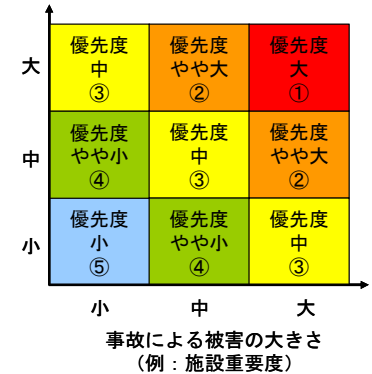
| | | | |
|---|---|---|---|
| 大 | 優先度 中 ③ | 優先度 やや大 ② | 優先度 大 ① |
| 中 | 優先度 やや小 ④ | 優先度 中 ③ | 優先度 やや大 ② |
| 小 | 優先度 小 ⑤ | 優先度 やや小 ④ | 優先度 中 ③ |
| | 小 | 中 | 大 |

事故による被害の大きさ
（例：施設重要度）